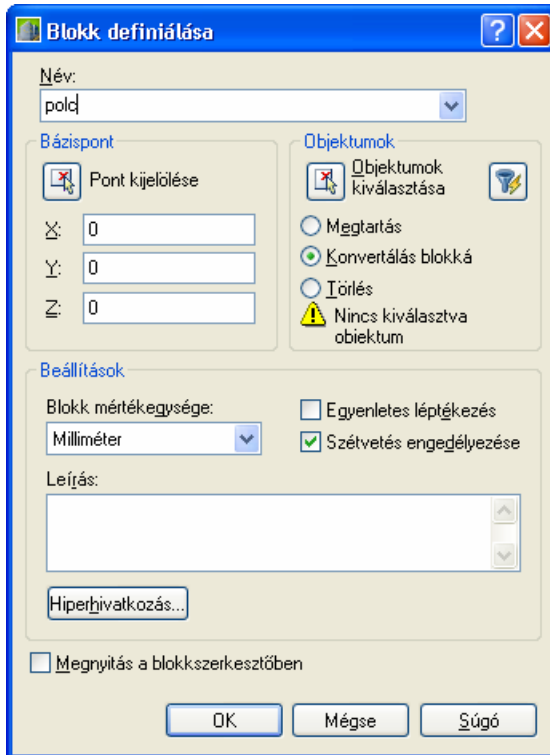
Blokk definiálása

Név:
polc

Bázispont
Pont kijelölése
X: 0
Y: 0
Z: 0

Objektumok
Objektumok kiválasztása
Megtartás
Konvertálás blokká
Törlés
Nincs kiválasztva objektum

Beállítások
Blokk mértékegysége:
Milliméter
Egyenletes léptékezés
Szétvetés engedélyezése
Leírás:

Hiperhivatkozás...

Megnyitás a blokkszerkesztőben

OK
Mégse
Súgó